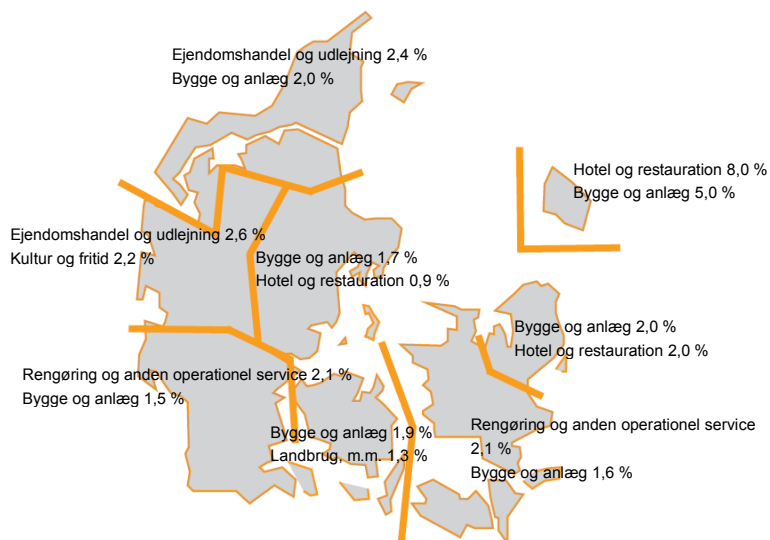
Ejendomshandel og udlejning 2,4 %
Bygge og anlæg 2,0 %

Hotel og restauration 8,0 %
Bygge og anlæg 5,0 %

Ejendomshandel og udlejning 2,6 %
Kultur og fritid 2,2 %

Bygge og anlæg 1,7 %
Hotel og restauration 0,9 %

Bygge og anlæg 2,0 %
Hotel og restauration 2,0 %

Rengøring og anden operationel service 2,1 %
Bygge og anlæg 1,5 %

Bygge og anlæg 1,9 %
Landbrug, m.m. 1,3 %

Rengøring og anden operationel service 2,1 %
Bygge og anlæg 1,6 %